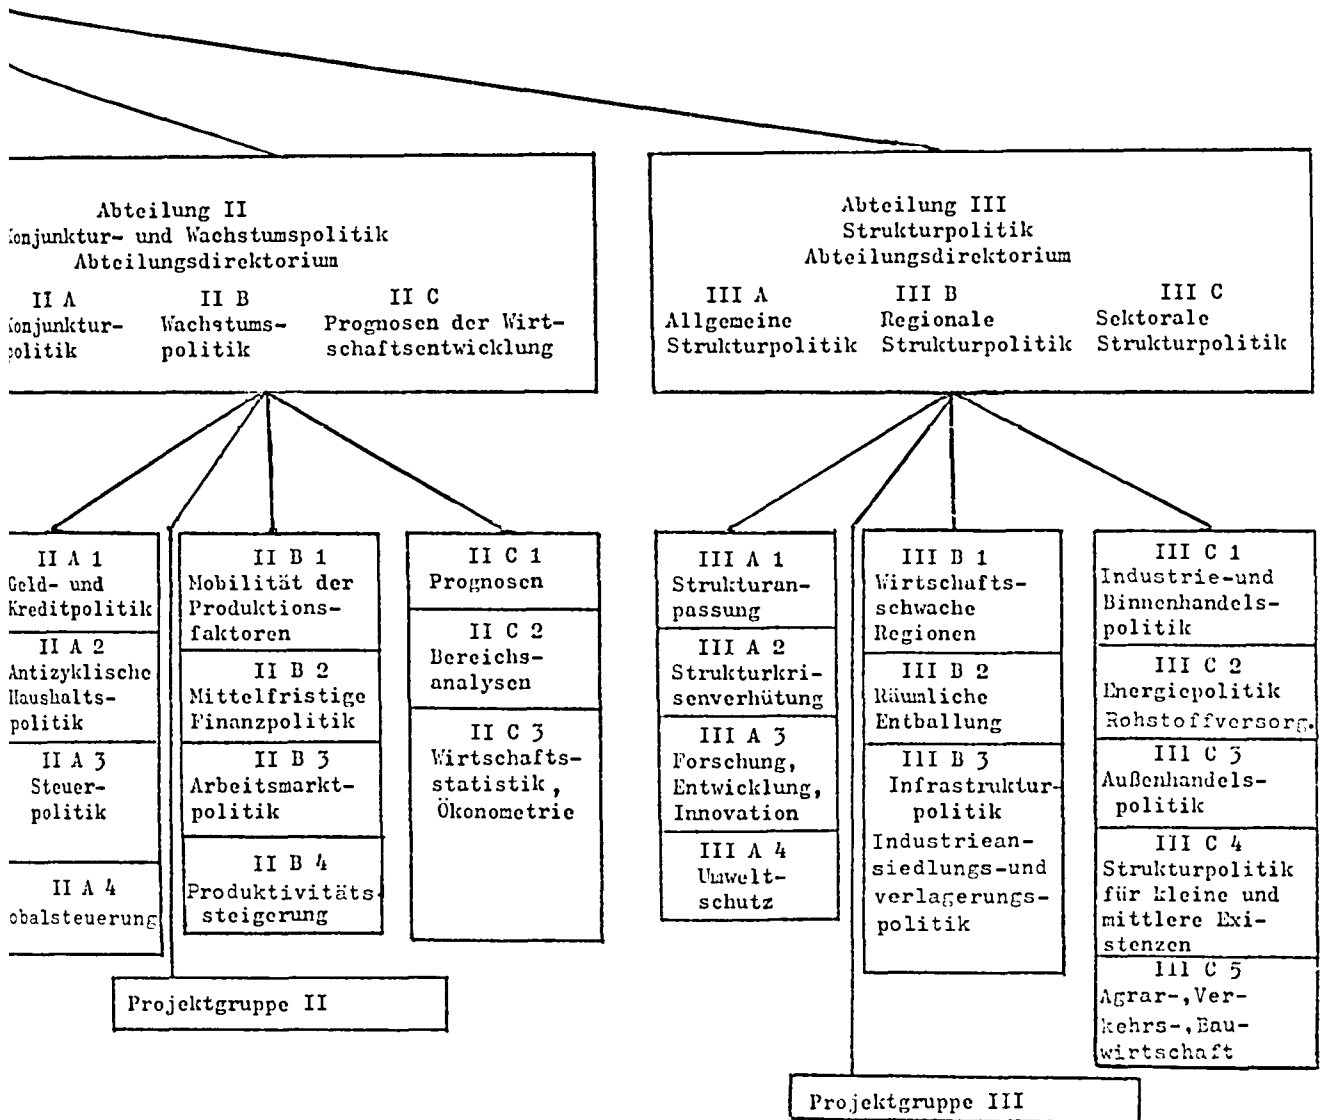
Abteilung II
Konjunktur- und Wachstumspolitik
Abteilungsdirektorium

II A
Konjunktur-
politik

II B
Wachstums-
politik

II C
Prognosen der Wirtschaftsentwicklung

Abteilung III
Strukturpolitik
Abteilungsdirektorium

III A
Allgemeine
Strukturpolitik

III B
Regionale
Strukturpolitik

III C
Sektorale
Strukturpolitik

II A 1
Geld- und Kreditpolitik

II A 2
Antizyklische Haushaltspolitik

II A 3
Steuerpolitik

II A 4
obalsteuerung

II B 1
Mobilität der Produktionsfaktoren

II B 2
Mittelfristige Finanzpolitik

II B 3
Arbeitsmarktpolitik

II B 4
Produktivitätssteigerung

II C 1
Prognosen

II C 2
Bereichsanalysen

II C 3
Wirtschaftsstatistik, Ökonometrie

Projektgruppe II

III A 1
Strukturanpassung

III A 2
Strukturkrisenverhütung

III A 3
Forschung, Entwicklung, Innovation

III A 4
Umweltschutz

III B 1
Wirtschaftsschwache Regionen

III B 2
Räumliche Entballung

III B 3
Infrastrukturpolitik
Industrieansiedlungs-und verlagerungspolitik

III C 1
Industrie-und Binnenhandelspolitik

III C 2
Energiepolitik
Rohstoffversorg.

III C 3
Außenhandelspolitik

III C 4
Strukturpolitik für kleine und mittlere Existenzen

III C 5
Agrar-,Verkehrs-,Bauwirtschaft

Projektgruppe III